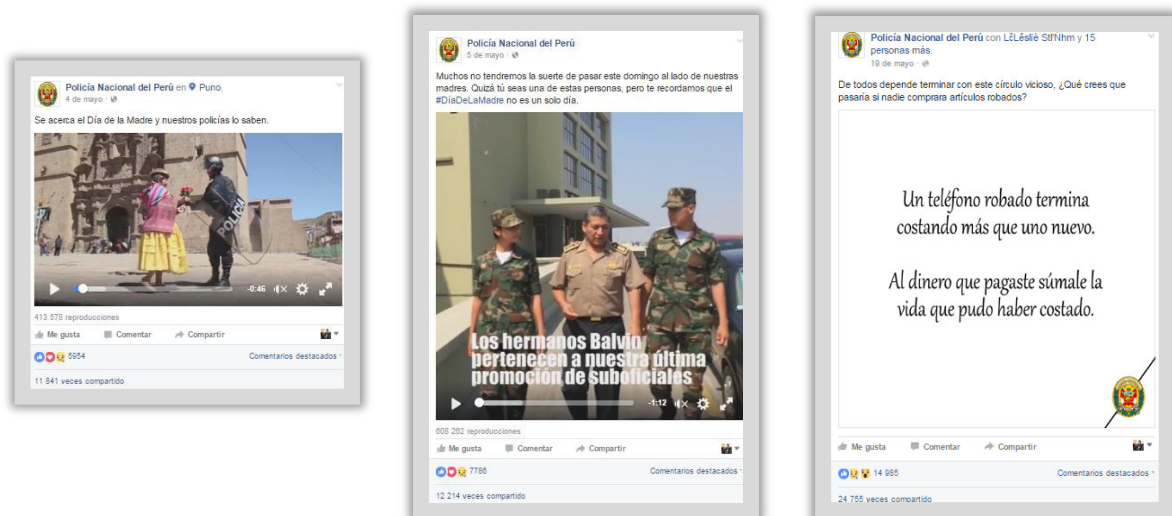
Policía Nacional del Perú en Puno.
4 de mayo ·

Se acerca el Día de la Madre y nuestros policías lo saben.

POLICIA

-0:46

413 578 reproducciones

Me gusta Comentar Compartir

5954 Comentarios destacados

11 841 veces compartido

Policía Nacional del Perú
5 de mayo ·

Muchos no tendremos la suerte de pasar este domingo al lado de nuestras madres. Quizá tú seas una de estas personas, pero te recordamos que el #DíaDeLaMadre no es un solo día.

Los hermanos Balvín pertenecen a nuestra última promoción de suboficiales

-1:12

608 282 reproducciones

Me gusta Comentar Compartir

7786 Comentarios destacados

12 214 veces compartido

Policía Nacional del Perú con LëLëslië StfNhm y 15 personas más.
19 de mayo ·

De todos depende terminar con este círculo vicioso, ¿Qué crees que pasaría si nadie comprara artículos robados?

Un teléfono robado termina costando más que uno nuevo.

Al dinero que pagaste súmale la vida que pudo haber costado.

Me gusta Comentar Compartir

14 985 Comentarios destacados

24 755 veces compartido